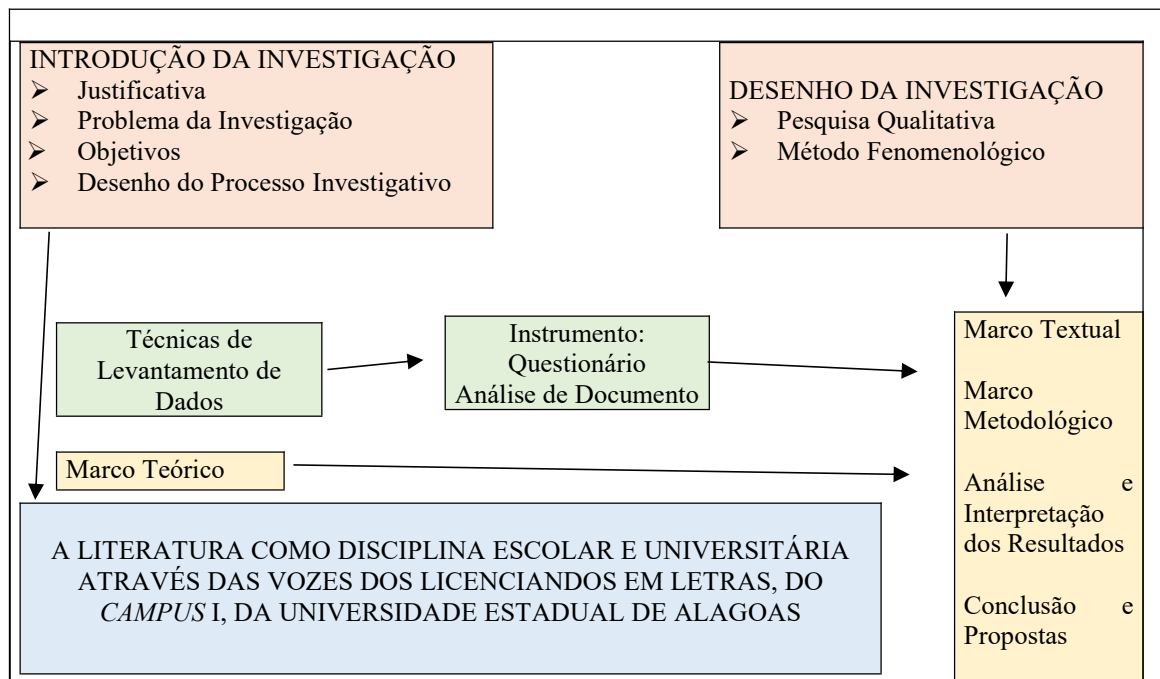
INTRODUÇÃO DA INVESTIGAÇÃO
➢ Justificativa
➢ Problema da Investigação
➢ Objetivos
➢ Desenho do Processo Investigativo

DESENHO DA INVESTIGAÇÃO
➢ Pesquisa Qualitativa
➢ Método Fenomenológico

Técnicas de Levantamento de Dados

Instrumento: Questionário Análise de Documento

Marco Textual

Marco Metodológico

Análise e Interpretação dos Resultados

Conclusão e Propostas

Marco Teórico

A LITERATURA COMO DISCIPLINA ESCOLAR E UNIVERSITÁRIA ATRAVÉS DAS VOZES DOS LICENCIANDOS EM LETRAS, DO *CAMPUS* I, DA UNIVERSIDADE ESTADUAL DE ALAGOAS